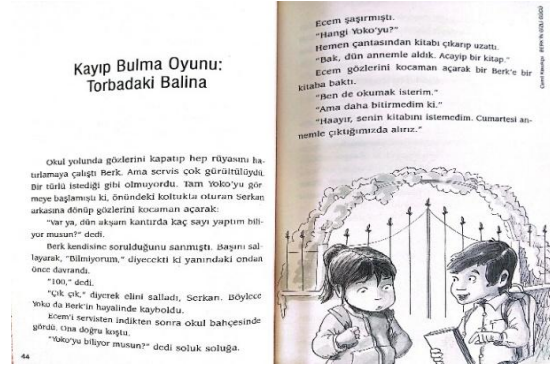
Kayıp Bulma Oyunu: Torbadaki Balina

Okul yolunda gözlerini kapatıp hep rüyasını hatırlamaya çalıştı Berk. Ama servis çok gürültülüydü. Bir türlü istediği gibi olmuyordu. Tam Yoko'yu görmeye başlamıştı ki, önündeki koltukta oturan Serkan arkasına dönüp gözlerini kocaman açarak:

"Var ya, dün akşam kantırda kaç sayı yaptım biliyor musun?" dedi.

Berk kendisine sorulduğunu sanmıştı. Başını sallayarak, "Bilmiyorum," diyecekti ki yanındaki ondan önce davrandı.

"100," dedi.

"Çok çok," diyerek elini salladı, Serkan. Böylece Yoko da Berk'in hayalinde kayboldu.

Ecem'i servisten indikten sonra okul bahçesinde gördü. Ona doğru koştu.

"Yoko'yu biliyor musun?" dedi soluk soluğa.

44

Ecem şaşırmıştı.

"Hangi Yoko'yu?"

Hemen çantasından kitabı çıkarıp uzattı.

"Bak, dün annemle aldık. Acayip bir kitap."

Ecem gözlerini kocaman açarak bir Berk'e bir kitaba baktı.

"Ben de okumak isterim."

"Ama daha bitirmedim ki."

"Haayır, senin kitabını istemedim. Cumartesi annemle çıktığımızda alırız."

Canni Kavalgo · BERK İN GÖLÜ GÖLÜ